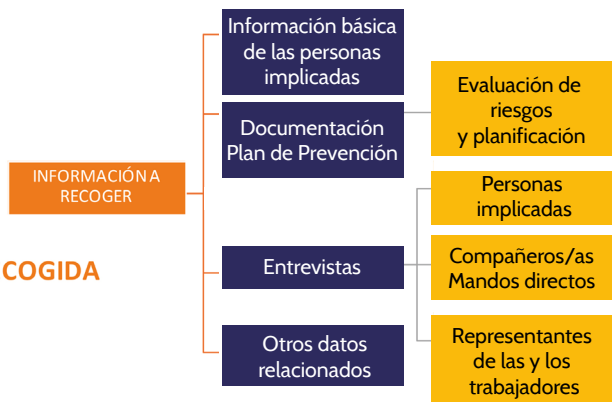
INFORMACIÓN A RECOGER

COGIDA

Información básica de las personas implicadas

Documentación Plan de Prevención

Evaluación de riesgos y planificación

Entrevistas

Personas implicadas

Compañeros/as Mandos directos

Representantes de las y los trabajadores

Otros datos relacionados